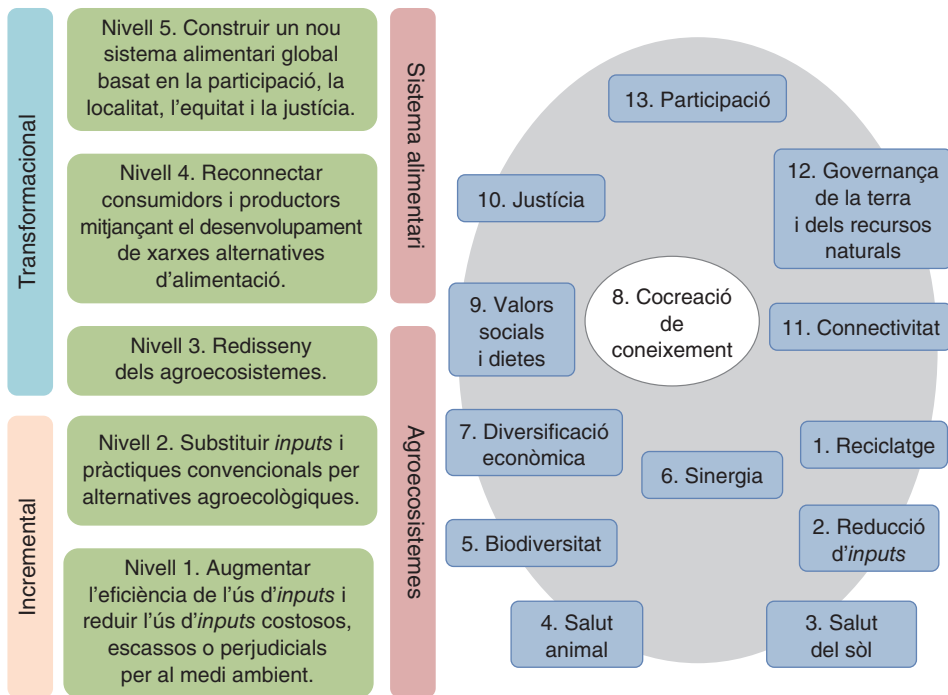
Transformacional

Incremental

Nivell 5. Construir un nou sistema alimentari global basat en la participació, la localitat, l'equitat i la justícia.

Nivell 4. Reconnectar consumidors i productors mitjançant el desenvolupament de xarxes alternatives d'alimentació.

Nivell 3. Redisseny dels agroecosistemes.

Nivell 2. Substituir *inputs* i pràctiques convencionals per alternatives agroecològiques.

Nivell 1. Augmentar l'eficiència de l'ús d'*inputs* i reduir l'ús d'*inputs* costosos, escassos o perjudicials per al medi ambient.

Sistema alimentari

Agroecosistemes

13. Participació

10. Justícia

12. Governança de la terra i dels recursos naturals

9. Valors socials i dietes

8. Cocreació de coneixement

11. Connectivitat

7. Diversificació econòmica

6. Sinergia

1. Reciclatge

5. Biodiversitat

2. Reducció d'*inputs*

4. Salut animal

3. Salut del sòl